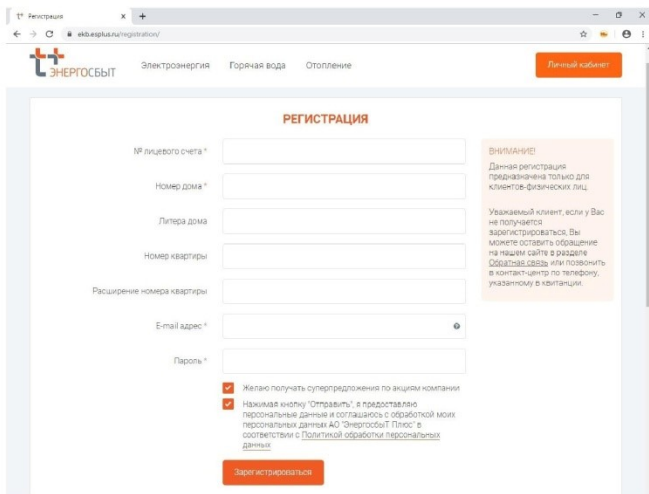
Регистрация × +

ekb.esplus.ru/registration/

ЭНЕРГОСБЫТ Электроэнергия Горячая вода Отопление Личный кабинет

РЕГИСТРАЦИЯ

№ лицевого счета *

Номер дома *

Литера дома

Номер квартиры

Расширение номера квартиры

E-mail адрес *

Пароль *

Желаю получать суперпредложения по акциям компании

Нажимая кнопку "Отправить", я предоставляю персональные данные и соглашаюсь с обработкой моих персональных данных АО "ЭнергосбыТ Плюс" в соответствии с Политикой обработки персональных данных

Зарегистрироваться

ВНИМАНИЕ!

Данная регистрация предназначена только для клиентов-физических лиц.

Уважаемый клиент, если у Вас не получается зарегистрироваться, Вы можете оставить обращение на нашем сайте в разделе Обратная связь или позвонить в контакт-центр по телефону, указанному в квитанции.